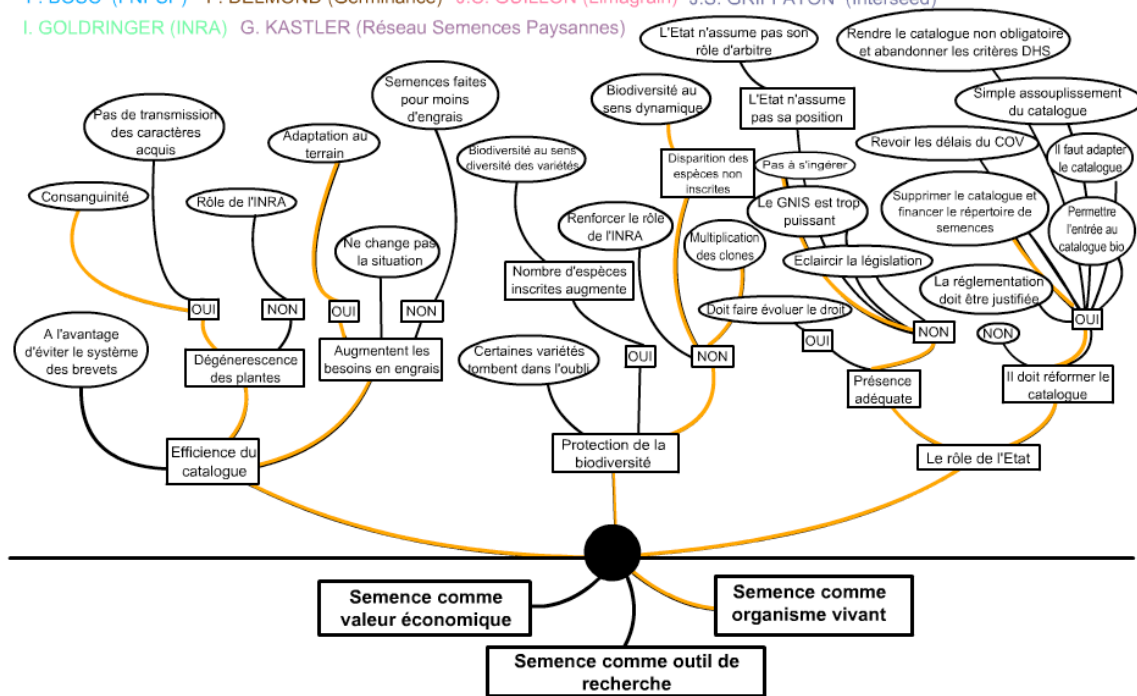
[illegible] (FNPSP) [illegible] (Germinance) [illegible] (Limagrain) J.C. GRIFFATON (Interseed)
I. GOLDRINGER (INRA) G. KASTLER (Réseau Semences Paysannes)

Pas de transmission des caractères acquis
Consanguinité
Rôle de l'INRA
Adaptation au terrain
Semences faites pour moins d'engrais
Ne change pas la situation
OUI
NON
OUI
NON
A l'avantage d'éviter le système des brevets
Dégénerescence des plantes
Augmentent les besoins en engrais
Efficience du catalogue

Biodiversité au sens diversité des variétés
Biodiversité au sens dynamique
Disparition des espèces non inscrites
Renforcer le rôle de l'INRA
Multiplication des clones
Nombre d'espèces inscrites augmente
Certaines variétés tombent dans l'oubli
OUI
NON
Protection de la biodiversité

L'Etat n'assume pas son rôle d'arbitre
L'Etat n'assume pas sa position
Pas à s'ingérer
Le GNIS est trop puissant
Eclaircir la législation
Doit faire évoluer le droit
OUI
NON
Présence adéquate
Rendre le catalogue non obligatoire et abandonner les critères DHS
Simple assouplissement du catalogue
Revoir les délais du COV
Il faut adapter le catalogue
Supprimer le catalogue et financer le répertoire de semences
Permettre l'entrée au catalogue bio
La réglementation doit être justifiée
NON
OUI
Il doit réformer le catalogue
Le rôle de l'Etat

Semence comme valeur économique
Semence comme organisme vivant
Semence comme outil de recherche